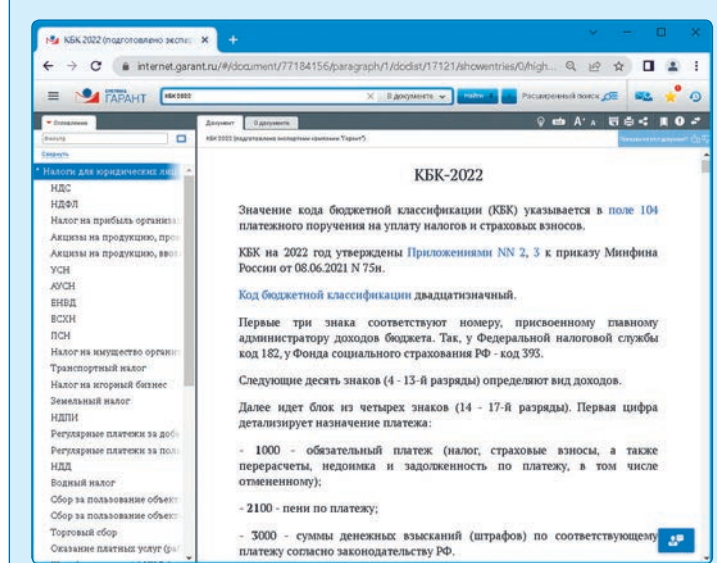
КБК 2022 (подготовлено эксперт ×

internet.garant.ru/#/document/77184156/paragraph/1/doclist/17121/showentries/0/high...

ГАРАНТ КБК 2022 В документе Найти Расширенный поиск

Оглавление Документ О документе

КБК 2022 (подготовлено экспертами компании "Гарант")

Свернуть

Налоги для юридических лиц
НДС
НДФЛ
Налог на прибыль организа
Акцизы на продукцию, про
Акцизы на продукцию, ввоз
УСН
АУСН
ЕНВД
ЕСХН
ПСН
Налог на имущество органи
Транспортный налог
Налог на игорный бизнес
Земельный налог
НДПИ
Регулярные платежи за доб
Регулярные платежи за поль
НДД
Водный налог
Сбор за пользование объект
Сбор за пользование объект
Торговый сбор
Оказание платных услуг (ра

КБК-2022

Значение кода бюджетной классификации (КБК) указывается в поле 104 платежного поручения на уплату налогов и страховых взносов.

КБК на 2022 год утверждены Приложениями NN 2, 3 к приказу Минфина России от 08.06.2021 N 75н.

Код бюджетной классификации двадцатизначный.

Первые три знака соответствуют номеру, присвоенному главному администратору доходов бюджета. Так, у Федеральной налоговой службы код 182, у Фонда социального страхования РФ - код 393.

Следующие десять знаков (4 - 13-й разряды) определяют вид доходов.

Далее идет блок из четырех знаков (14 - 17-й разряды). Первая цифра детализирует назначение платежа:

- 1000 - обязательный платеж (налог, страховые взносы, а также перерасчеты, недоимка и задолженность по платежу, в том числе отмененному);

- 2100 - пени по платежу;

- 3000 - суммы денежных взысканий (штрафов) по соответствующему платежу согласно законодательству РФ.